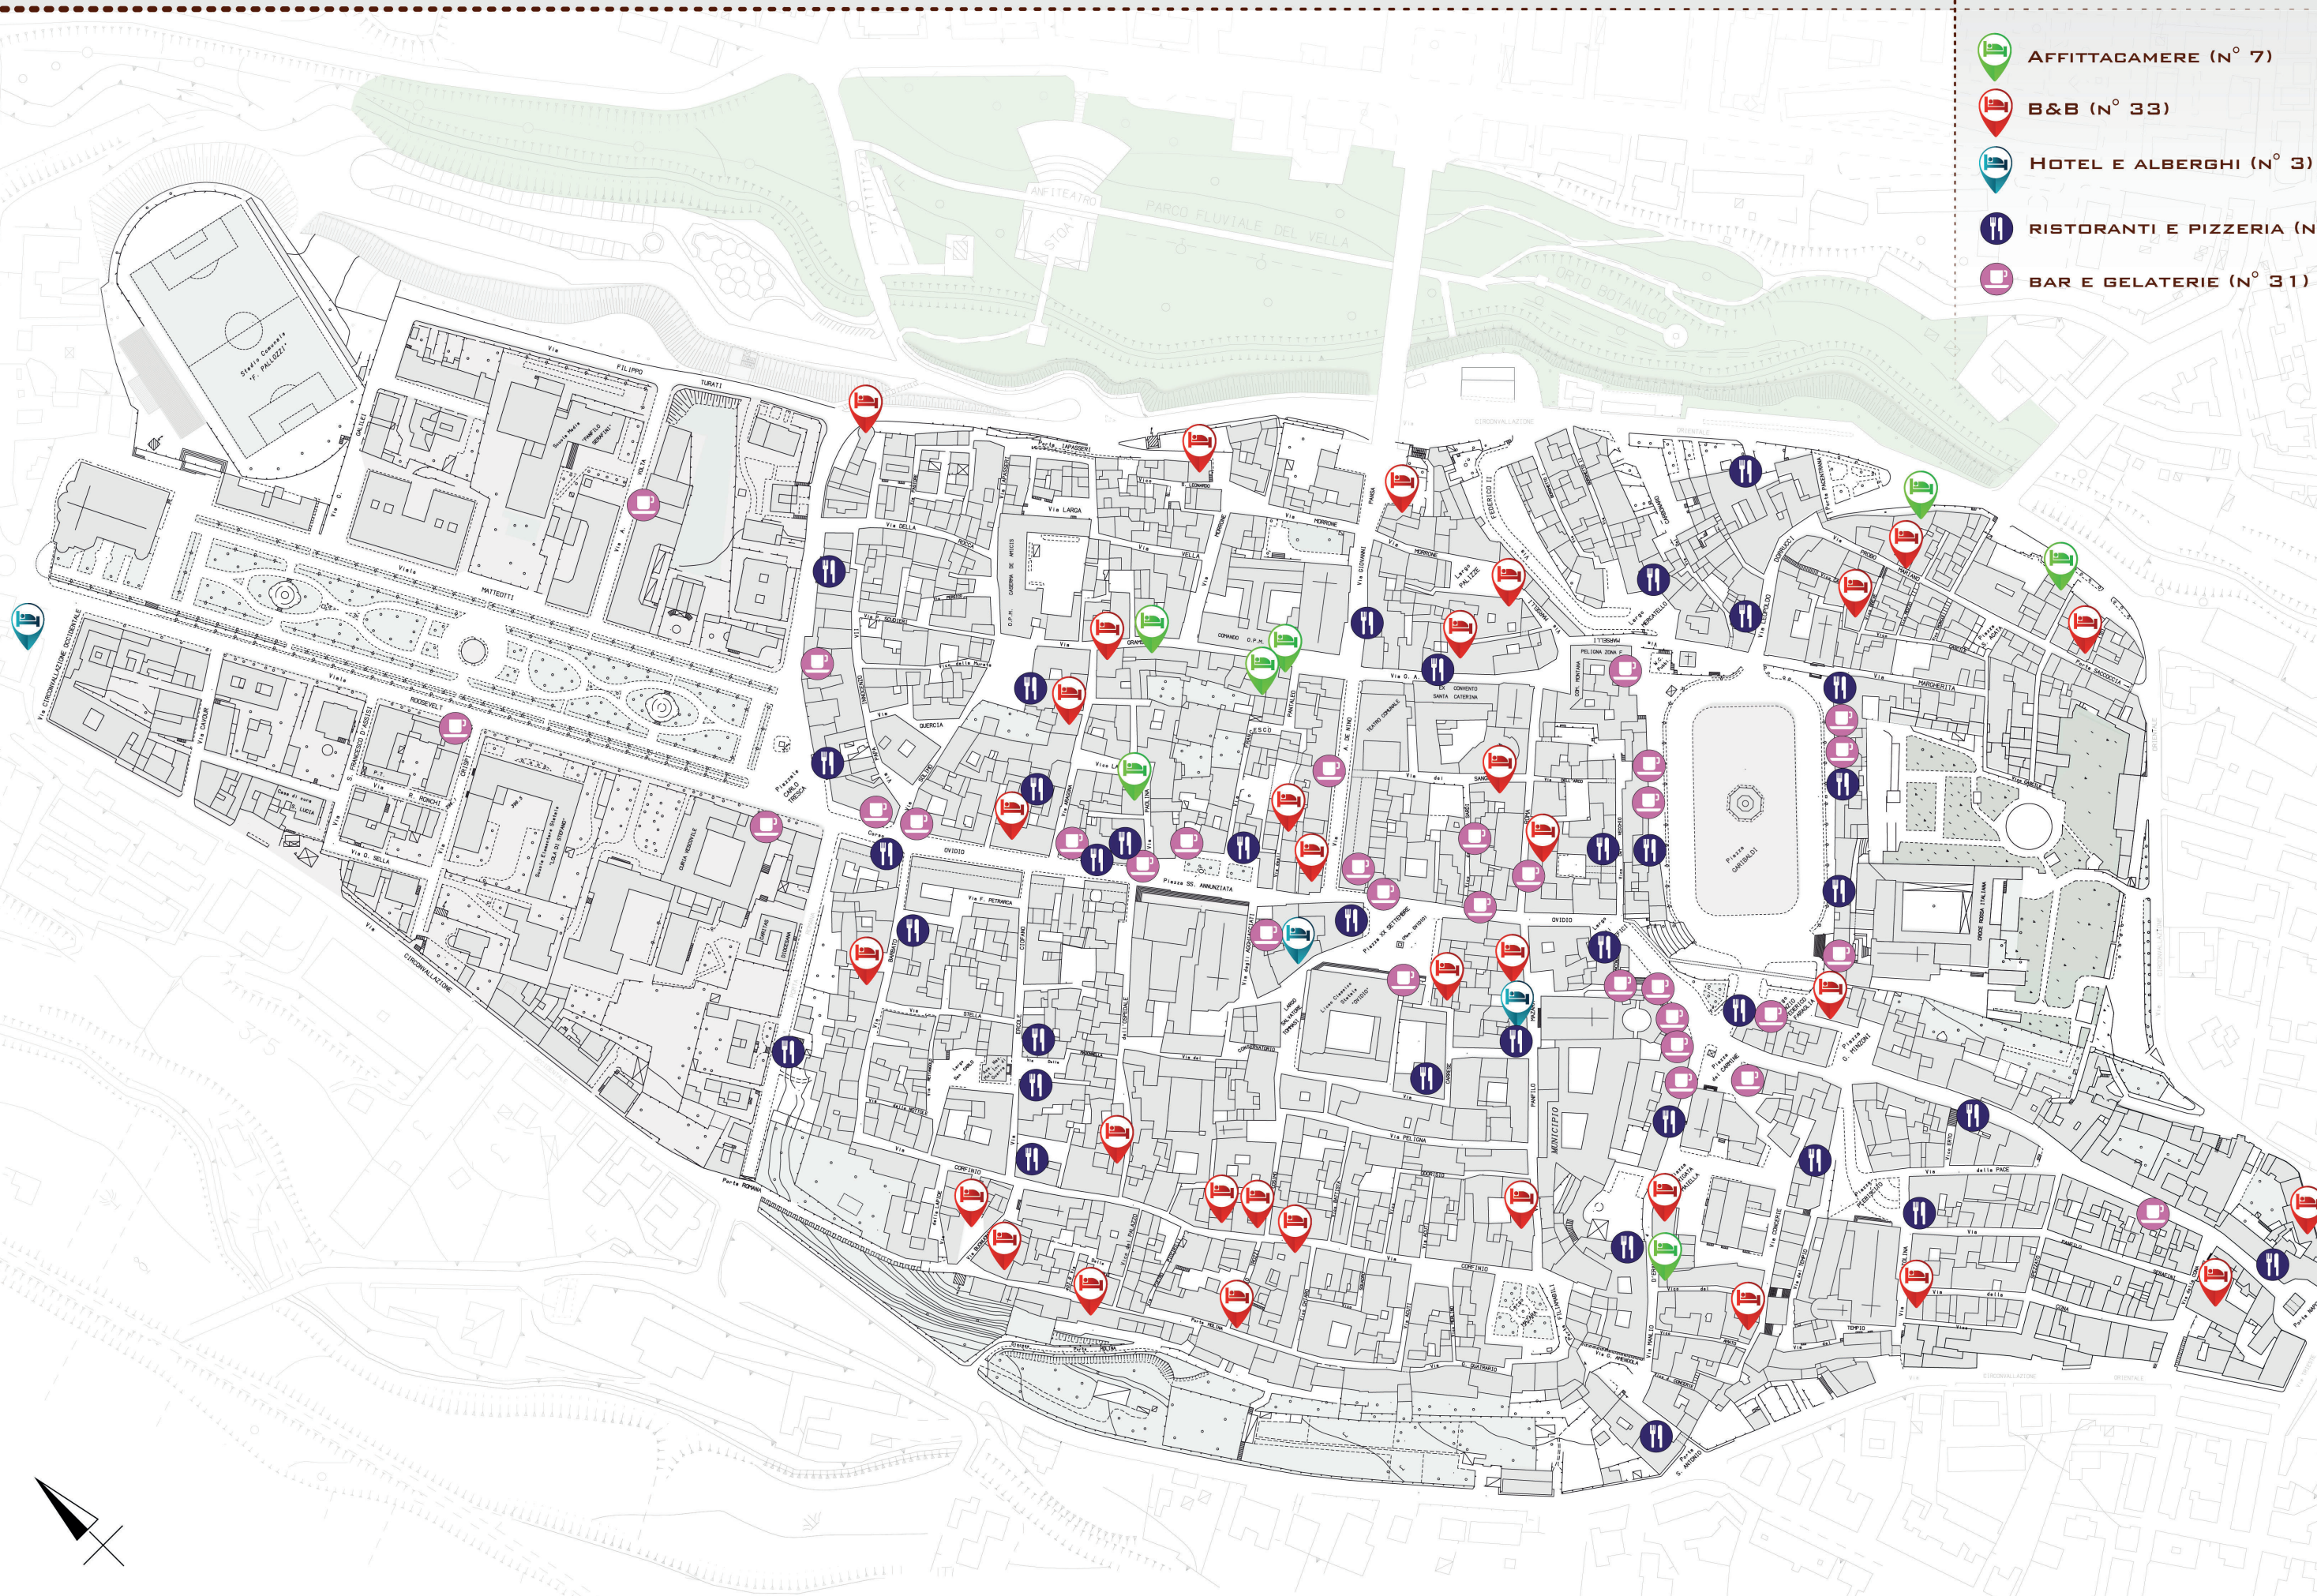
Affittacamere (n° 7)
B&B (n° 33)
Hotel e alberghi (n° 3
ristoranti e pizzeria (n
bar e gelaterie (n° 31)

Anfiteatro
Stoa
Parco fluviale del Vella
Orto botanico
Stadio Comunale "F. Pallozzi"
Via Filippo Turati
Viale Matteotti
Viale Roosevelt
Via Circonvallazione Occidentale
Via Cavour
Via Francesco Rossi
Via della Ripa
Via Larga
Via Quercia
Corso Ovidio
Piazza XX Settembre
Piazza SS. Annunziata
Piazza Garibaldi
Via Mazara
Via Peligna
Via Panfilo
Municipio
Via Manlio D'Eramo
Porta Romana
Via Pietro Capograssi
Via dei Sardi
Piazza Carlo Tresca
Via Petrarca
Via Ciofano
Via Circonvallazione
Via Cornacchiola
Via Sardi
Via Margherita
Via della Pace
Porta Napoli
Piazza Maggiore
Via Corfinio
Teatro Comunale
Convento Santa Caterina
Piazza del Carmine
Via Cesare Battisti
Porta S. Antonio
375